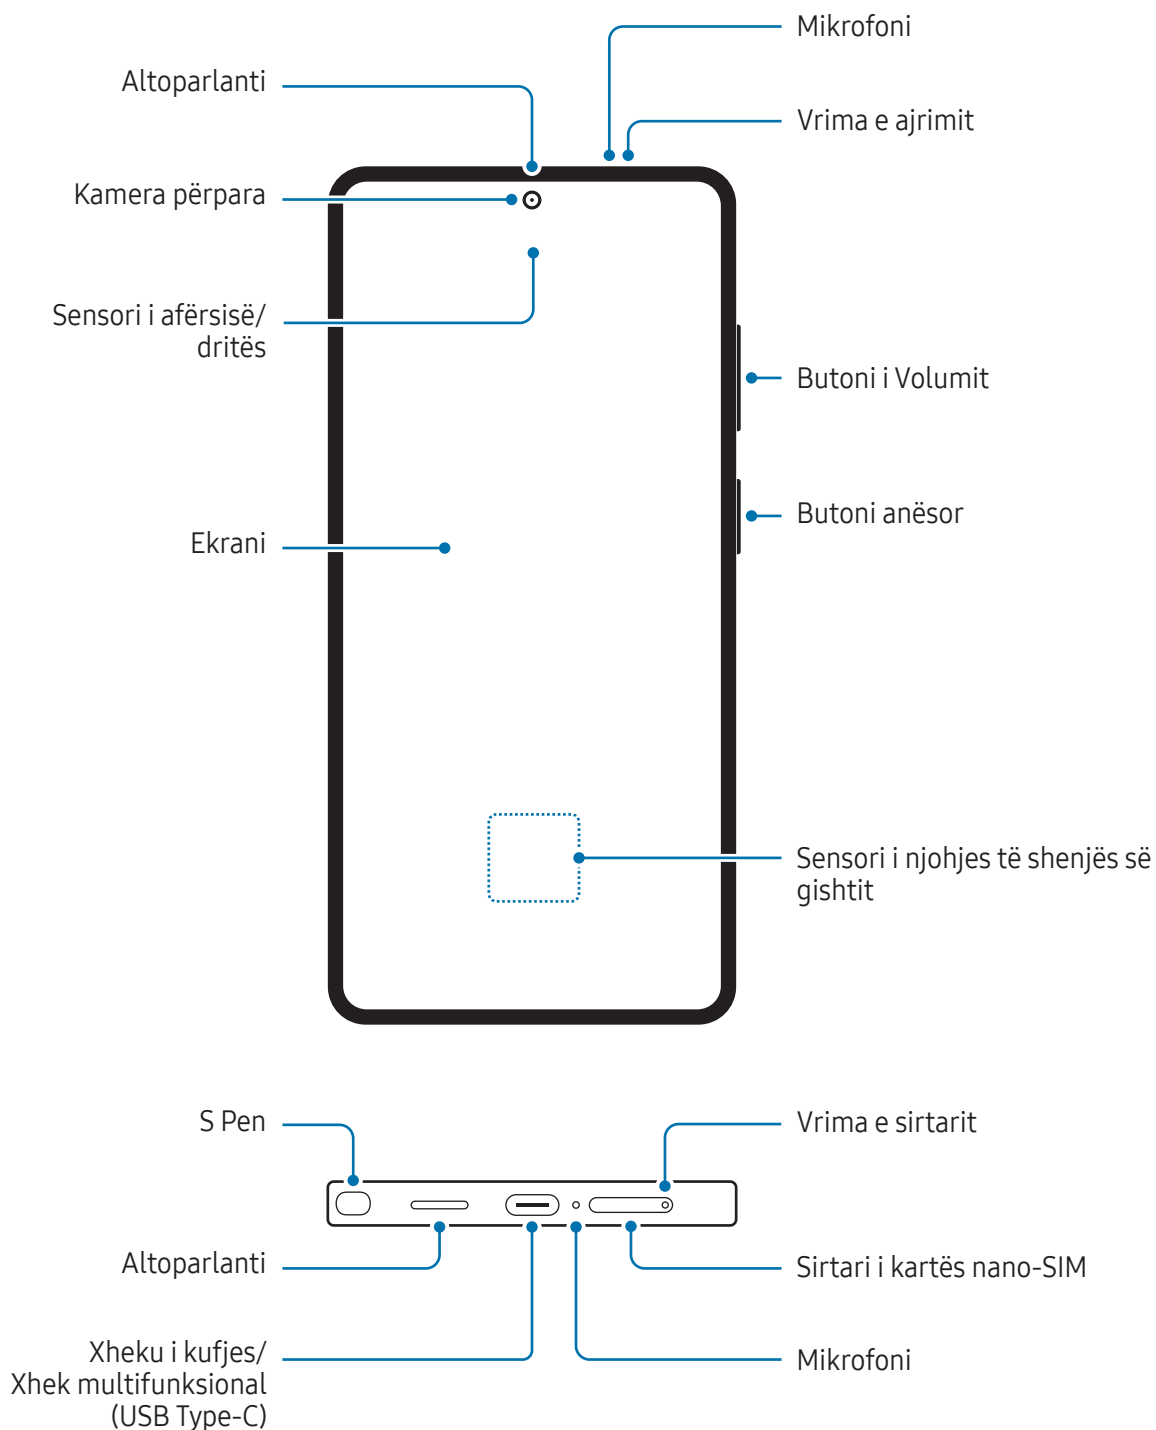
Mikrofoni

Altoparlanti

Vrima e ajrimit

Kamera përpara

Sensori i afërsisë/ dritës

Butoni i Volumit

Butoni anësor

Ekrani

Sensori i njohjes të shenjës së gishtit

S Pen

Vrima e sirtarit

Altoparlanti

Sirtari i kartës nano-SIM

Xheku i kufjes/ Xhek multifunksional (USB Type-C)

Mikrofoni